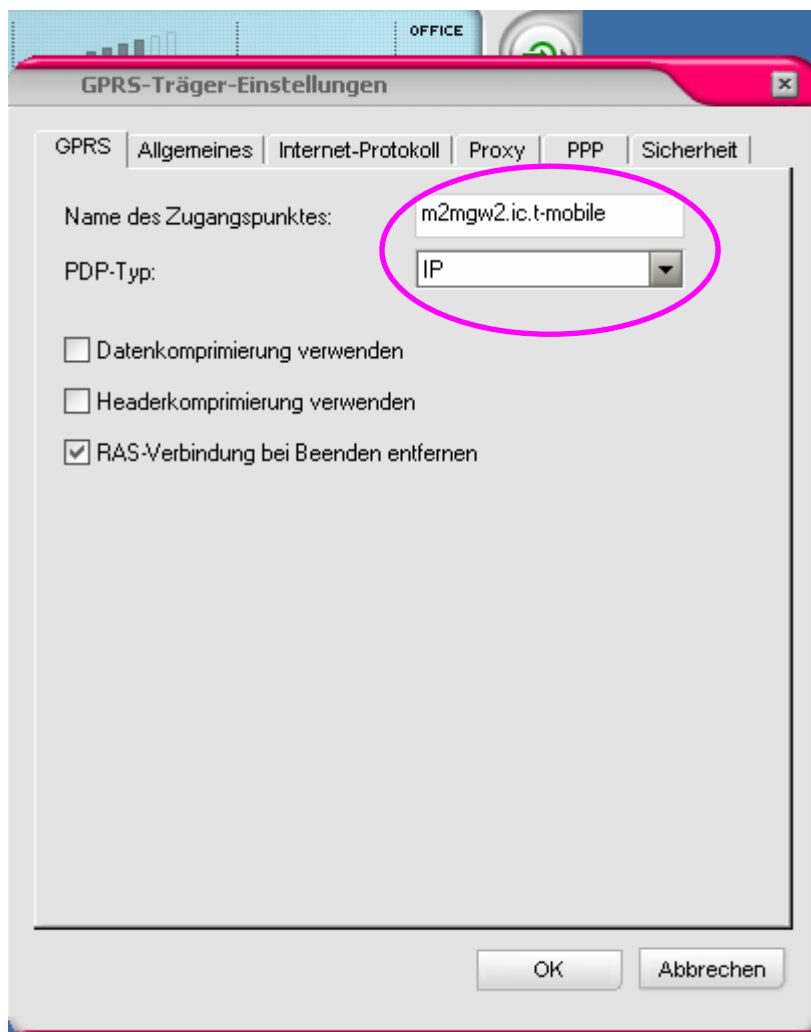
OFFICE

GPRS-Träger-Einstellungen

GPRS | Allgemeines | Internet-Protokoll | Proxy | PPP | Sicherheit

Name des Zugangspunktes: m2mgw2.ic.t-mobile

PDP-Typ: IP

Datenkomprimierung verwenden

Headerkomprimierung verwenden

RAS-Verbindung bei Beenden entfernen

OK

Abbrechen